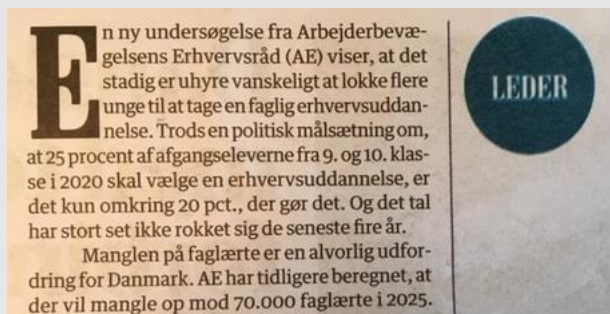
En ny undersøgelse fra Arbejderbevægelsens Erhvervsråd (AE) viser, at det stadig er uhyre vanskeligt at lokke flere unge til at tage en faglig erhvervsuddannelse. Trods en politisk målsætning om, at 25 procent af afgangseleverne fra 9. og 10. klasse i 2020 skal vælge en erhvervsuddannelse, er det kun omkring 20 pct., der gør det. Og det tal har stort set ikke rokket sig de seneste fire år.

Manglen på faglærte er en alvorlig udfordring for Danmark. AE har tidligere beregnet, at der vil mangle op mod 70.000 faglærte i 2025.

LEDER